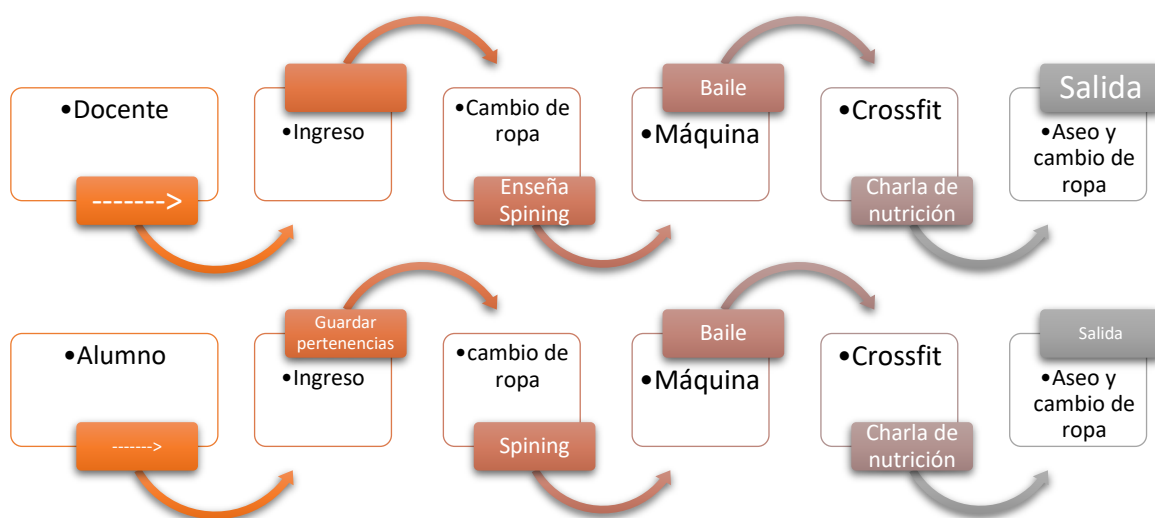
•Docente
------->
•Ingreso
•Cambio de ropa
Enseña Spining
Baile
•Máquina
•Crossfit
Charla de nutrición
Salida
•Aseo y cambio de ropa

•Alumno
------->
Guardar pertenencias
•Ingreso
•cambio de ropa
Spining
Baile
•Máquina
•Crossfit
Charla de nutrición
Salida
•Aseo y cambio de ropa